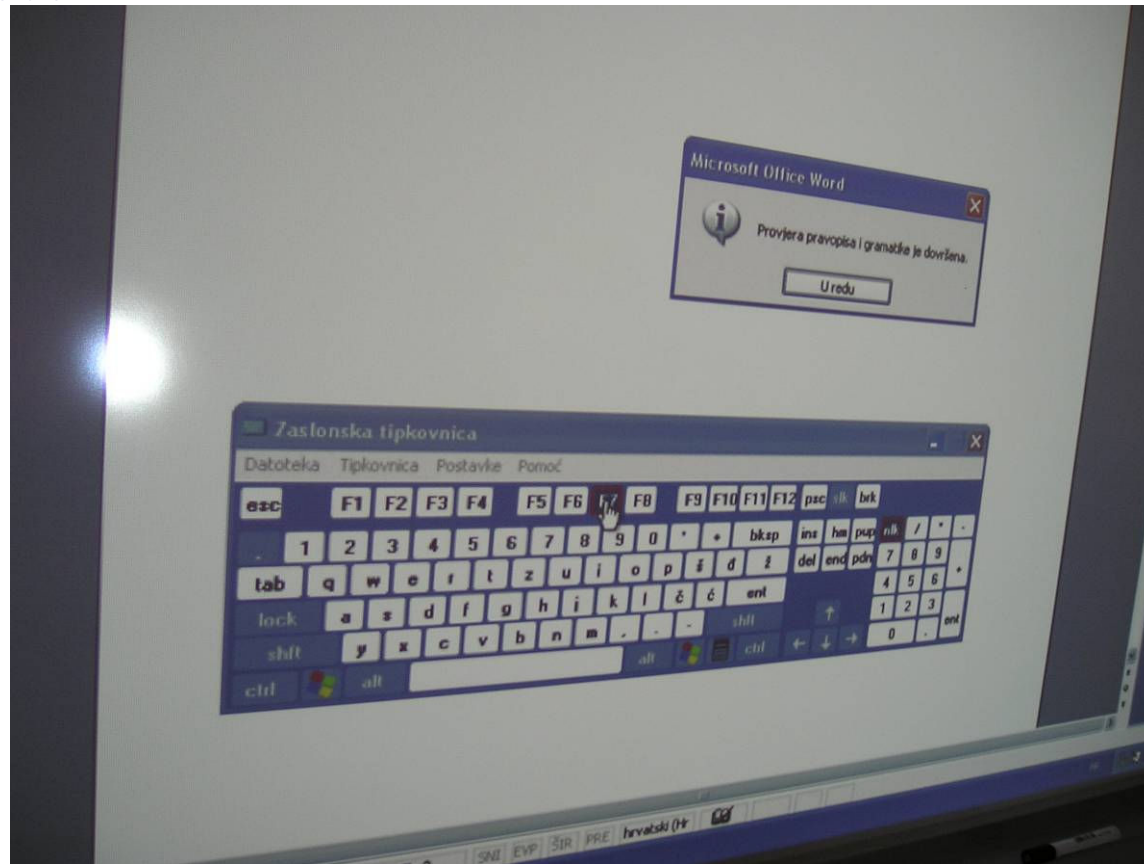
Microsoft Office Word

Provjera pravopisa i gramatike je dovršena.

U redu

Zaslonska tipkovnica

Datoteka Tipkovnica Postavke Pomoć

esc F1 F2 F3 F4 F5 F6 F7 F8 F9 F10 F11 F12 psc slk brk

1 2 3 4 5 6 7 8 9 0 ' + bksp ins hm pup nlk / * -

tab q w e r t z u i o p š đ ž del end pdn 7 8 9 +

lock a s d f g h j k l č ć ent 4 5 6

shft y x c v b n m , . - shft 1 2 3 ent

ctrl alt alt ctrl 0 .

SNI EVP ŠIR PRE hrvatski (Hr